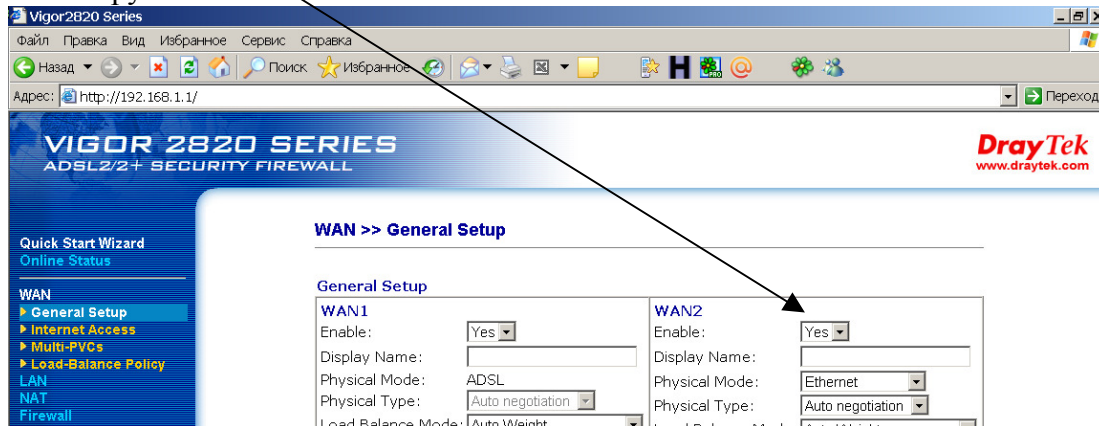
Vigor2820 Series

Файл Правка Вид Избранное Сервис Справка

Назад Поиск Избранное

Адрес: http://192.168.1.1/ Переход

VIGOR 2820 SERIES
ADSL2/2+ SECURITY FIREWALL

DrayTek
www.draytek.com

Quick Start Wizard
Online Status

WAN
General Setup
Internet Access
Multi-PVCs
Load-Balance Policy
LAN
NAT
Firewall

WAN >> General Setup

General Setup

| WAN1 | | WAN2 | |
|---|---|---|---|
| Enable: | Yes | Enable: | Yes |
| Display Name: | | Display Name: | |
| Physical Mode: | ADSL | Physical Mode: | Ethernet |
| Physical Type: | Auto negotiation | Physical Type: | Auto negotiation |
| Load Balance Mode: | Auto Weight | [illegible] | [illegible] |